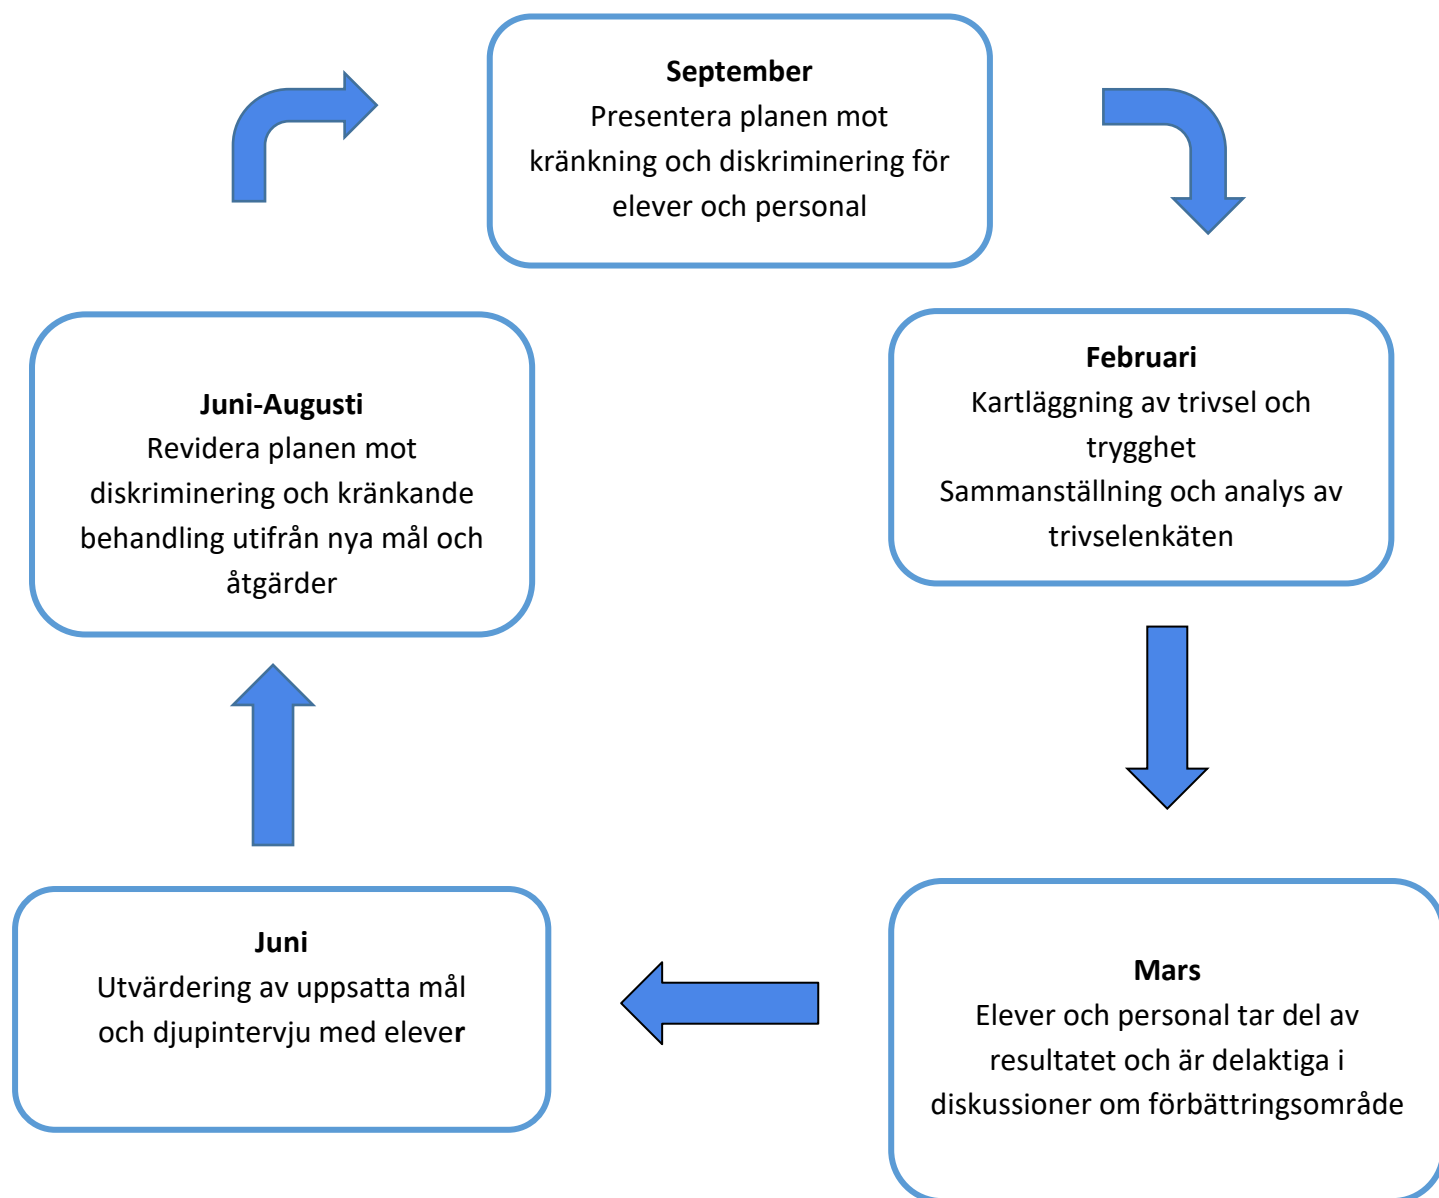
September
Presentera planen mot kränkning och diskriminering för elever och personal

Februari
Kartläggning av trivsel och trygghet
Sammanställning och analys av trivselenkäten

Mars
Elever och personal tar del av resultatet och är delaktiga i diskussioner om förbättringsområde

Juni
Utvärdering av uppsatta mål och djupintervju med elever

Juni-Augusti
Revidera planen mot diskriminering och kränkande behandling utifrån nya mål och åtgärder